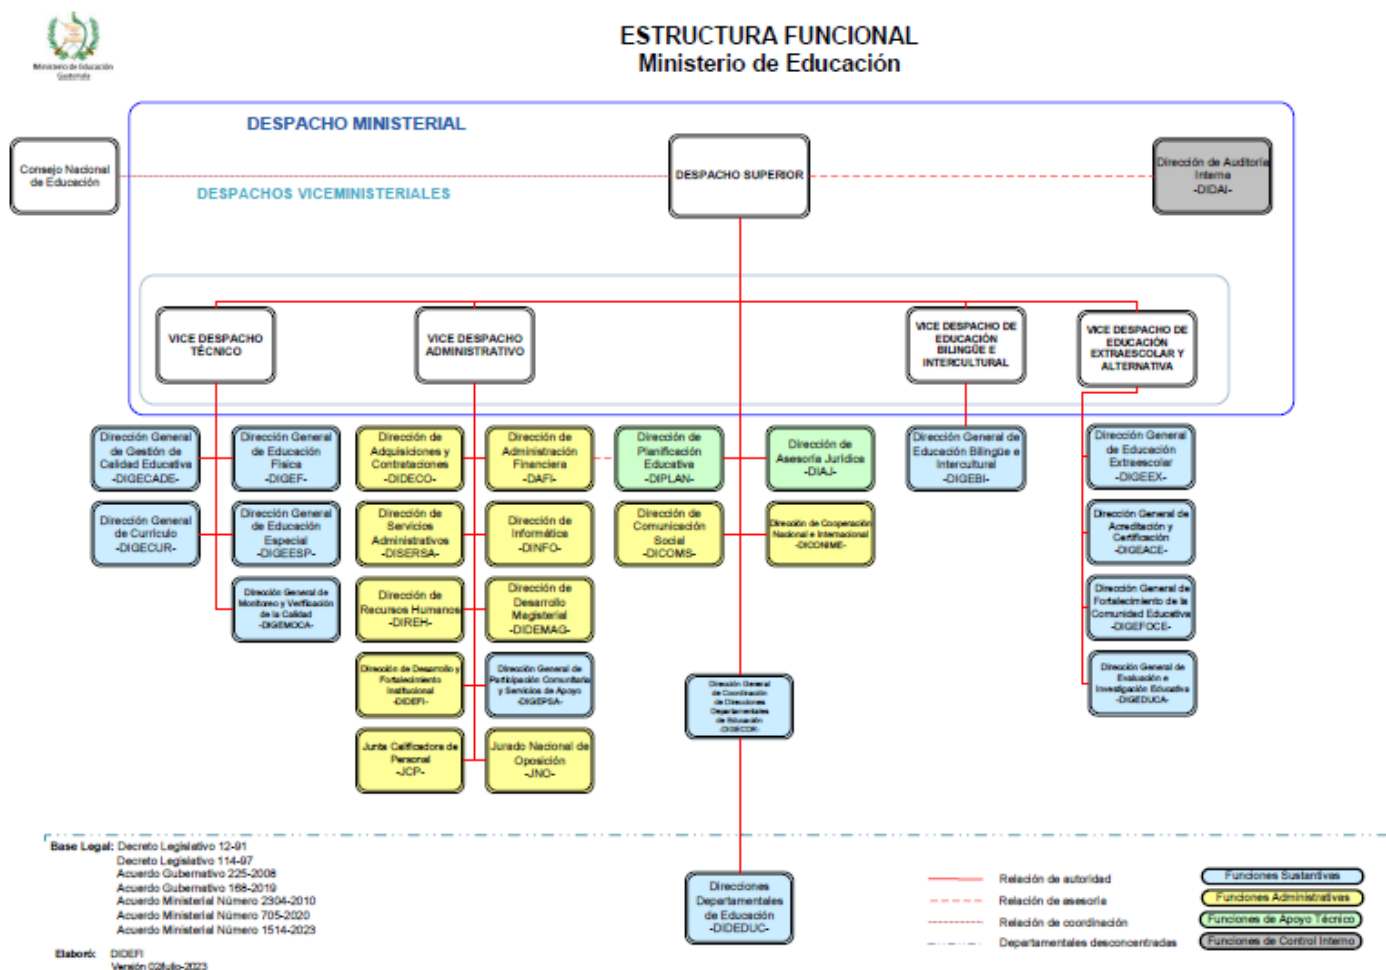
Ministerio de Educación
Guatemala

ESTRUCTURA FUNCIONAL
Ministerio de Educación

DESPACHO MINISTERIAL

Consejo Nacional de Educación

DESPACHO SUPERIOR

Dirección de Auditoría Interna -DIDAI-

DESPACHOS VICEMINISTERIALES

VICE DESPACHO TÉCNICO

VICE DESPACHO ADMINISTRATIVO

VICE DESPACHO DE EDUCACIÓN BILINGÜE E INTERCULTURAL

VICE DESPACHO DE EDUCACIÓN EXTRAESCOLAR Y ALTERNATIVA

Dirección General de Gestión de Calidad Educativa -DIGECADE-

Dirección General de Educación Física -DIGEF-

Dirección de Adquisiciones y Contrataciones -DIDECO-

Dirección de Administración Financiera -DAFI-

Dirección de Planificación Educativa -DIPLAN-

Dirección de Asesoría Jurídica -DIAJ-

Dirección General de Educación Bilingüe e Intercultural -DIGEBI-

Dirección General de Educación Extraescolar -DIGEEX-

Dirección General de Currículo -DIGECUR-

Dirección General de Educación Especial -DIGEESP-

Dirección de Servicios Administrativos -DISERSA-

Dirección de Informática -DINFO-

Dirección de Comunicación Social -DICOMS-

Dirección de Cooperación Nacional e Internacional -DICONIME-

Dirección General de Acreditación y Certificación -DIGEACE-

Dirección General de Monitoreo y Verificación de la Calidad -DIGEMOCA-

Dirección de Recursos Humanos -DIREH-

Dirección de Desarrollo Magisterial -DIDEMAG-

Dirección General de Fortalecimiento de la Comunidad Educativa -DIGEFOCE-

Dirección de Desarrollo y Fortalecimiento Institucional -DIDEFI-

Dirección General de Participación Comunitaria y Servicios de Apoyo -DIGEPSA-

Dirección General de Coordinación de Direcciones Departamentales de Educación -DIGECOR-

Dirección General de Evaluación e Investigación Educativa -DIGEDUCA-

Junta Calificadora de Personal -JCP-

Jurado Nacional de Oposición -JNO-

Base Legal: Decreto Legislativo 12-91
Decreto Legislativo 114-97
Acuerdo Gubernativo 225-2008
Acuerdo Gubernativo 168-2019
Acuerdo Ministerial Número 2904-2010
Acuerdo Ministerial Número 705-2020
Acuerdo Ministerial Número 1514-2023

Direcciones Departamentales de Educación -DIDEDUC-

Relación de autoridad
Relación de asesoría
Relación de coordinación
Departamentales desconcentradas

Funciones Sustantivas
Funciones Administrativas
Funciones de Apoyo Técnico
Funciones de Control Interno

Elaboró: DIDEFI
Versión 02julio-2023